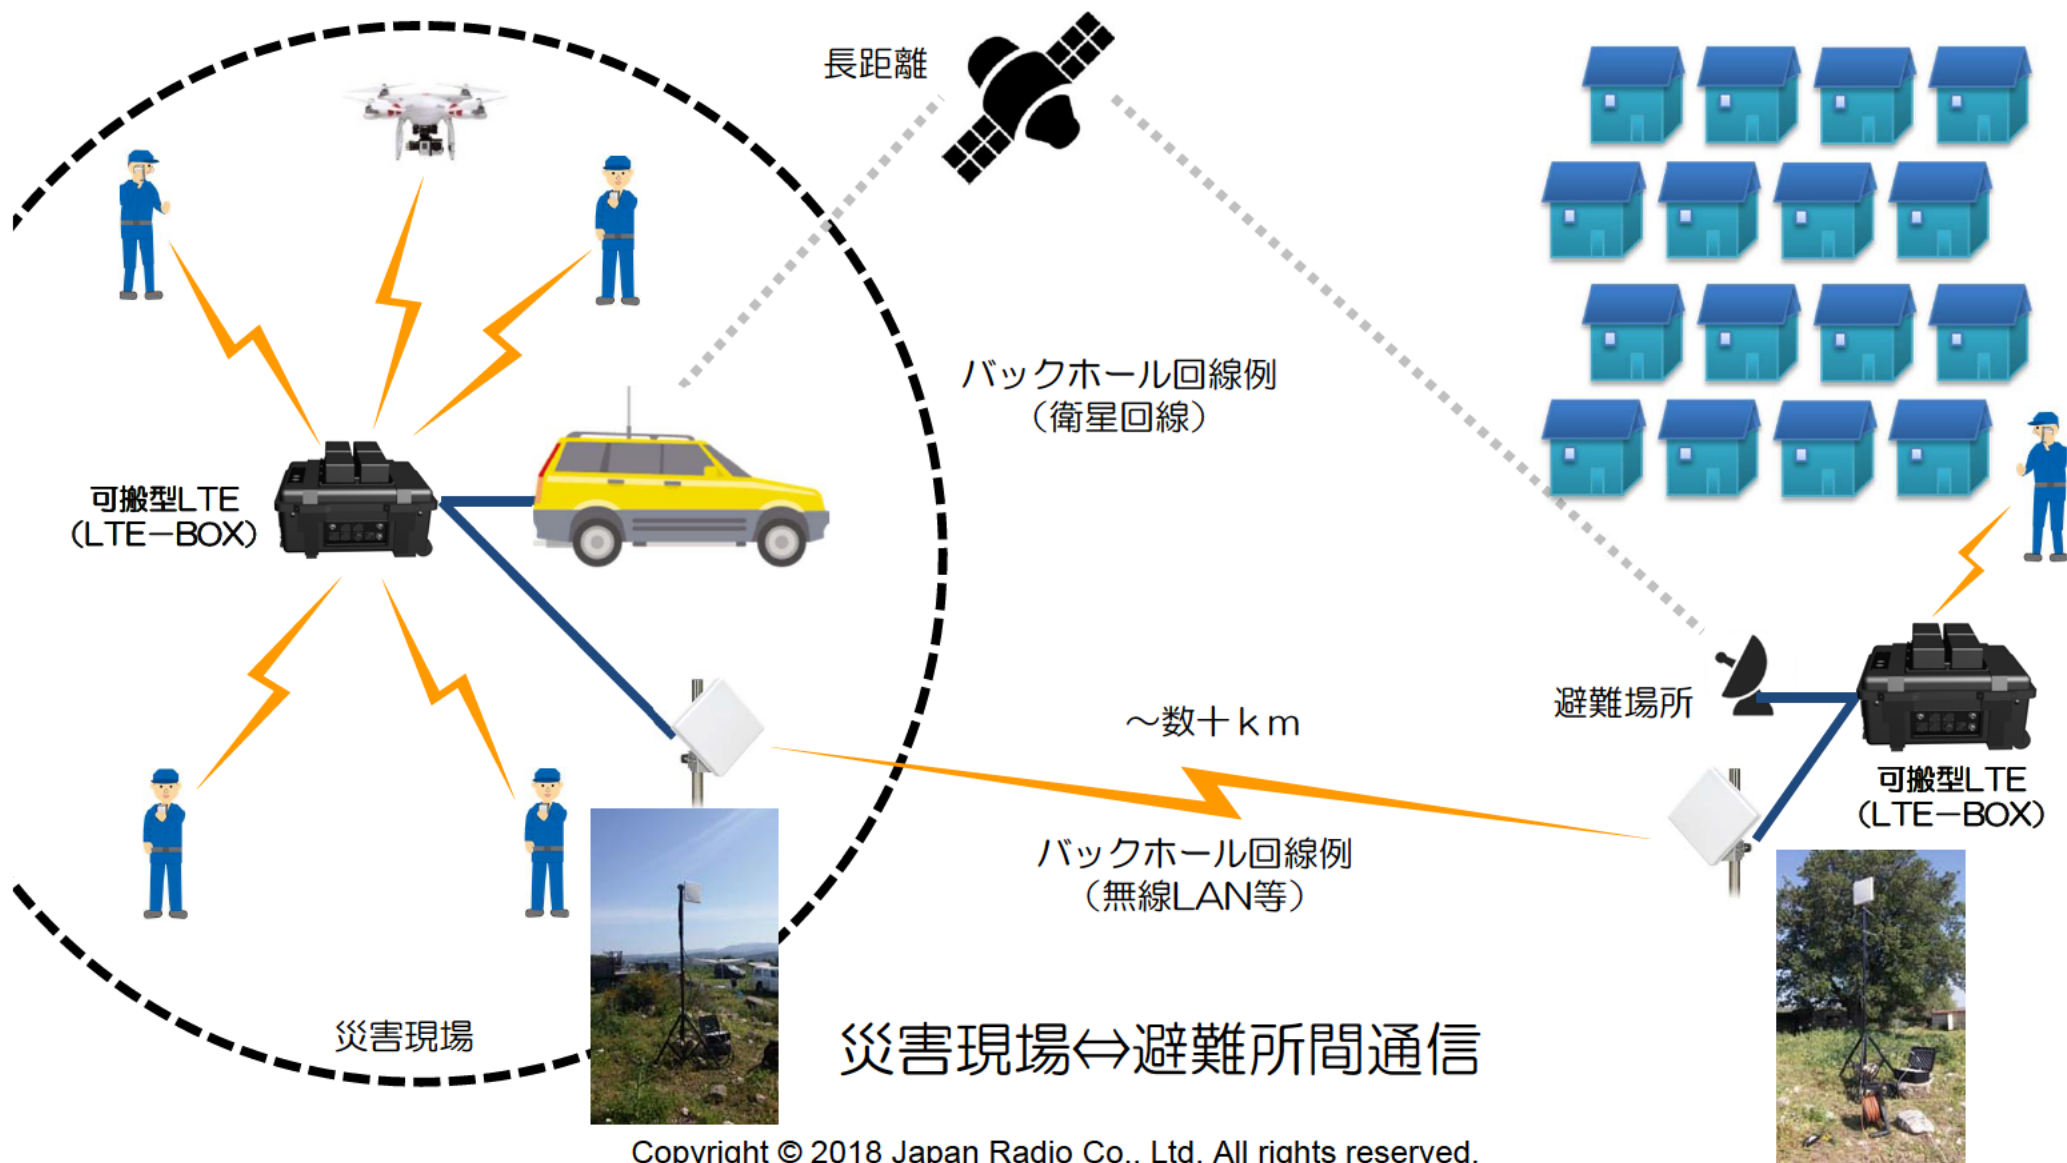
長距離

バックホール回線例
（衛星回線）

可搬型LTE
（LTE−BOX）

～数十ｋｍ

避難場所

可搬型LTE
（LTE−BOX）

バックホール回線例
（無線LAN等）

災害現場

災害現場⇔避難所間通信

Copyright © 2018 Japan Radio Co., Ltd. All rights reserved.